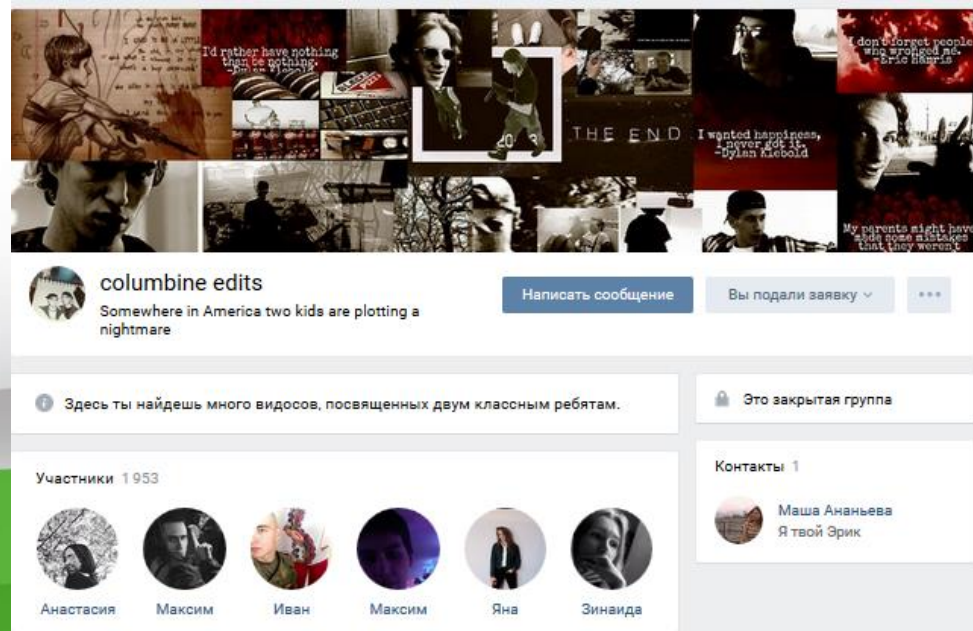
I'd rather have nothing than be nothing. -Dylan Klebold

THE END

I wanted happiness, I never got it. -Dylan Klebold

I don't forget people who wronged me. -Eric Harris

My parents might have made some mistakes that they weren't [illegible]

columbine edits
Somewhere in America two kids are plotting a nightmare

Написать сообщение
Вы подали заявку

Здесь ты найдешь много видосов, посвященных двум классным ребятам.

Это закрытая группа

Участники 1 953

Анастасия
Максим
Иван
Максим
Яна
Зинаида

Контакты 1

Маша Ананьева
Я твой Эрик